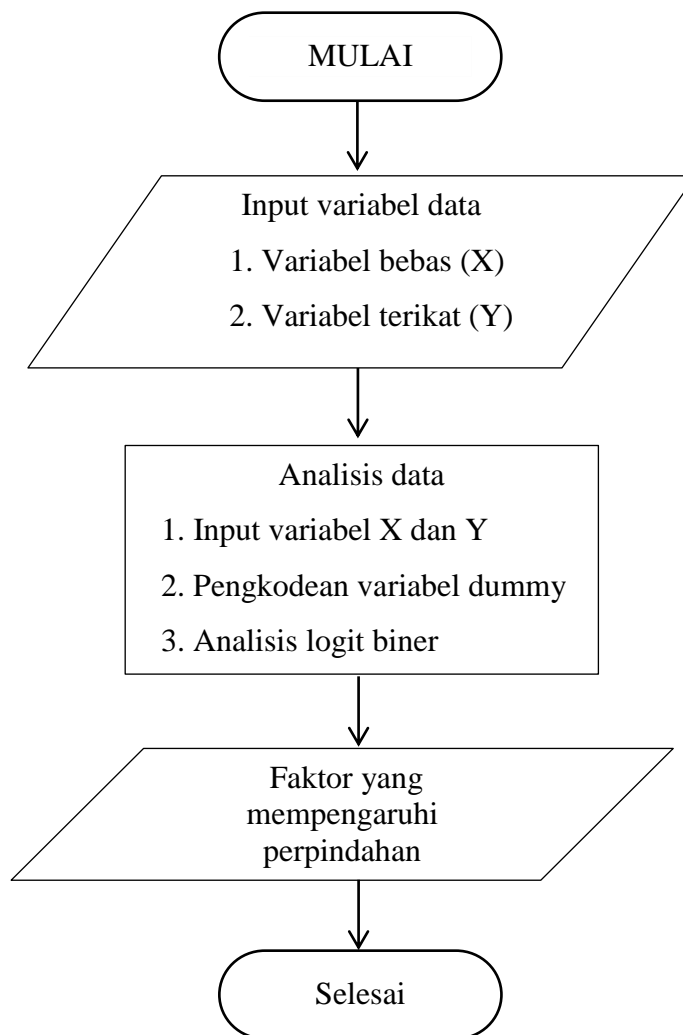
MULAI

Input variabel data

1. Variabel bebas (X)

2. Variabel terikat (Y)

Analisis data

1. Input variabel X dan Y

2. Pengkodean variabel dummy

3. Analisis logit biner

Faktor yang mempengaruhi perpindahan

Selesai